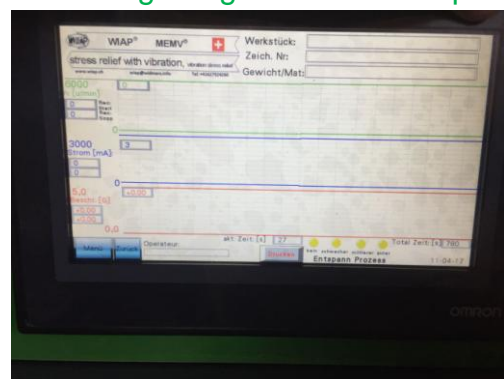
WIAP® MEMV®

stress relief with vibration, vibration stress relief

www.wiap.ch

Werkstück:

Zeich. Nr:

Gewicht/Mat:

6000

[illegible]

0

0

3000

Strom [mA]

0

0

3

5,0

Beschl. [g]

+0,00

+0,00

+0,00

0,0

Menü

Zurück

Operateur:

akt Zeit [s] 27

Drucken

Entspann Prozess

Total Zeit [s] 780

11-04-17

omron